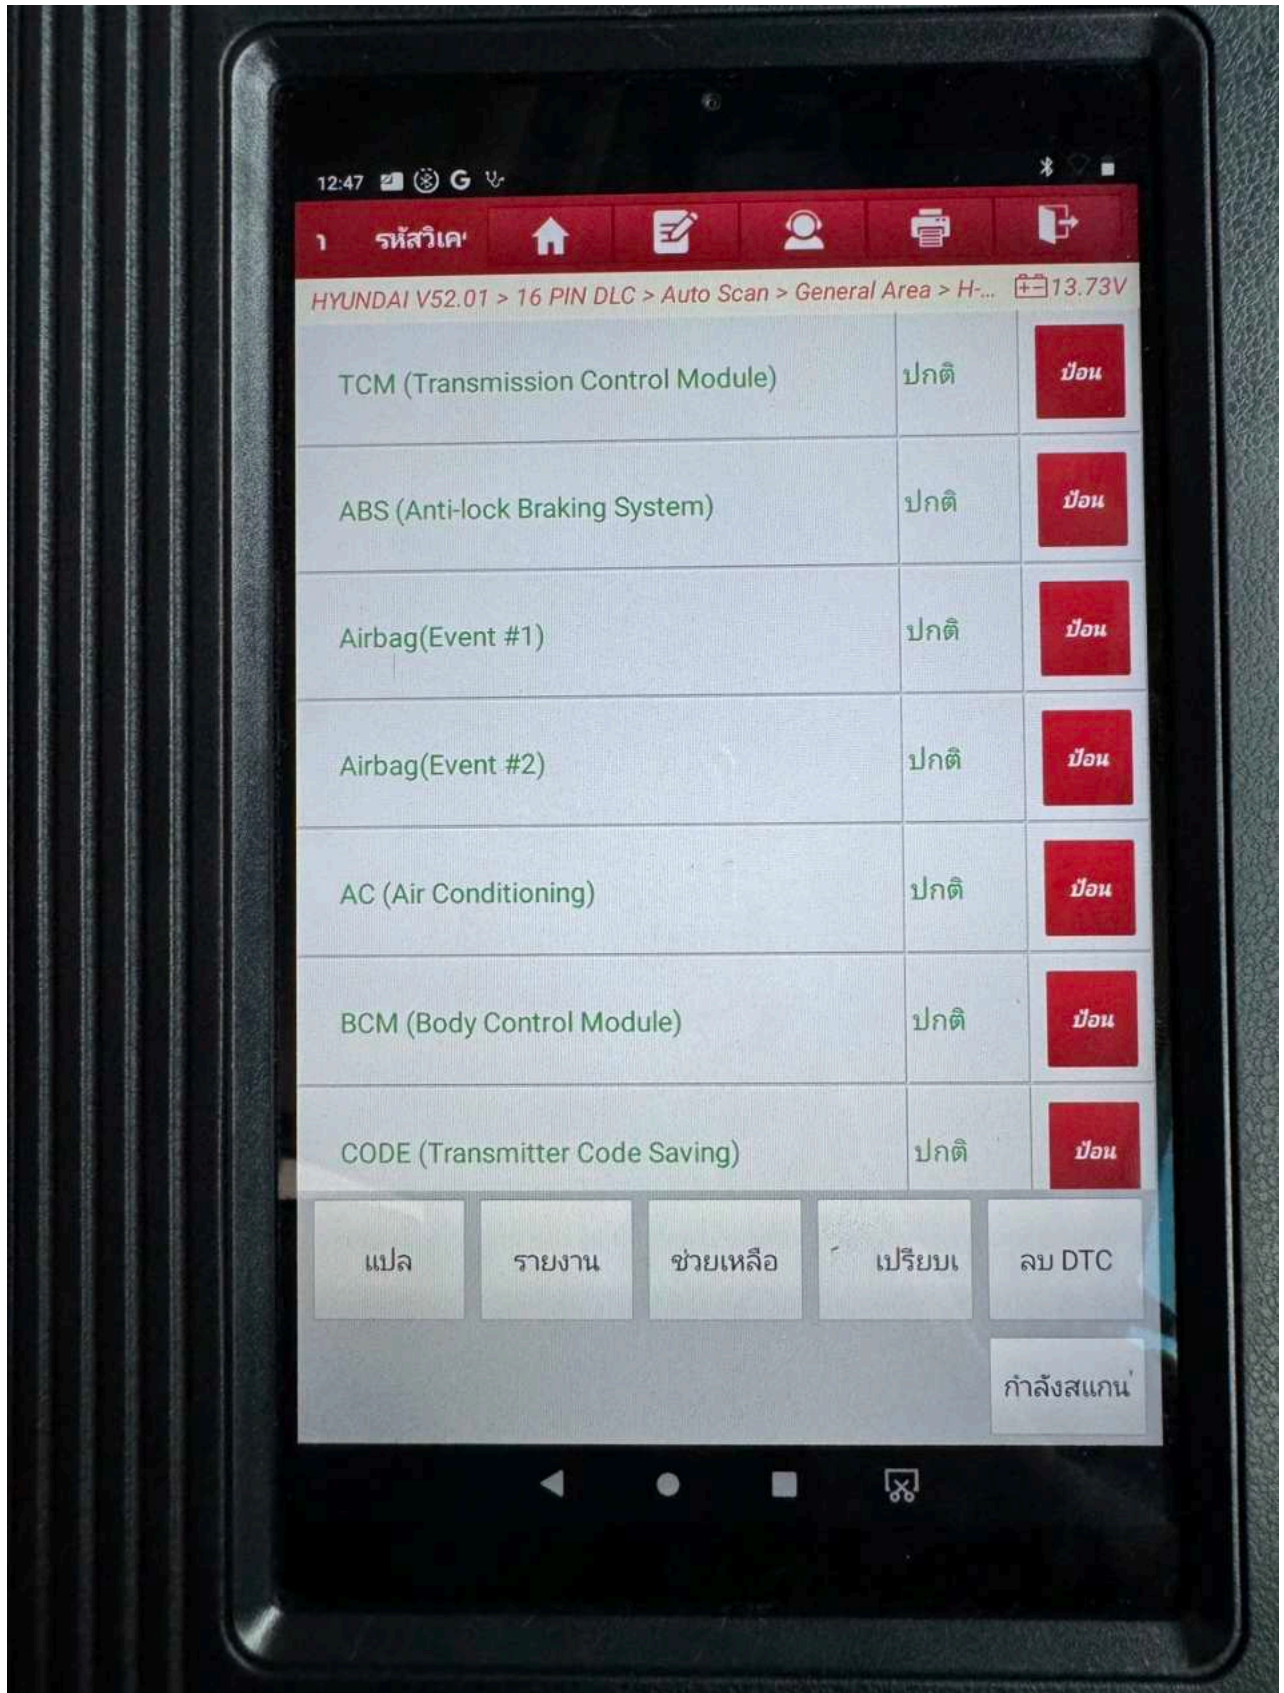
12:47 G

ไ รหัสวิเค

HYUNDAI V52.01 > 16 PIN DLC > Auto Scan > General Area > H-... 13.73V

| | | |
|---|---|---|
| TCM (Transmission Control Module) | ปกติ | ป้อน |
| ABS (Anti-lock Braking System) | ปกติ | ป้อน |
| Airbag(Event #1) | ปกติ | ป้อน |
| Airbag(Event #2) | ปกติ | ป้อน |
| AC (Air Conditioning) | ปกติ | ป้อน |
| BCM (Body Control Module) | ปกติ | ป้อน |
| CODE (Transmitter Code Saving) | ปกติ | ป้อน |

แปล รายงาน ช่วยเหลือ เปรียบเ ลบ DTC

กำลังสแกน